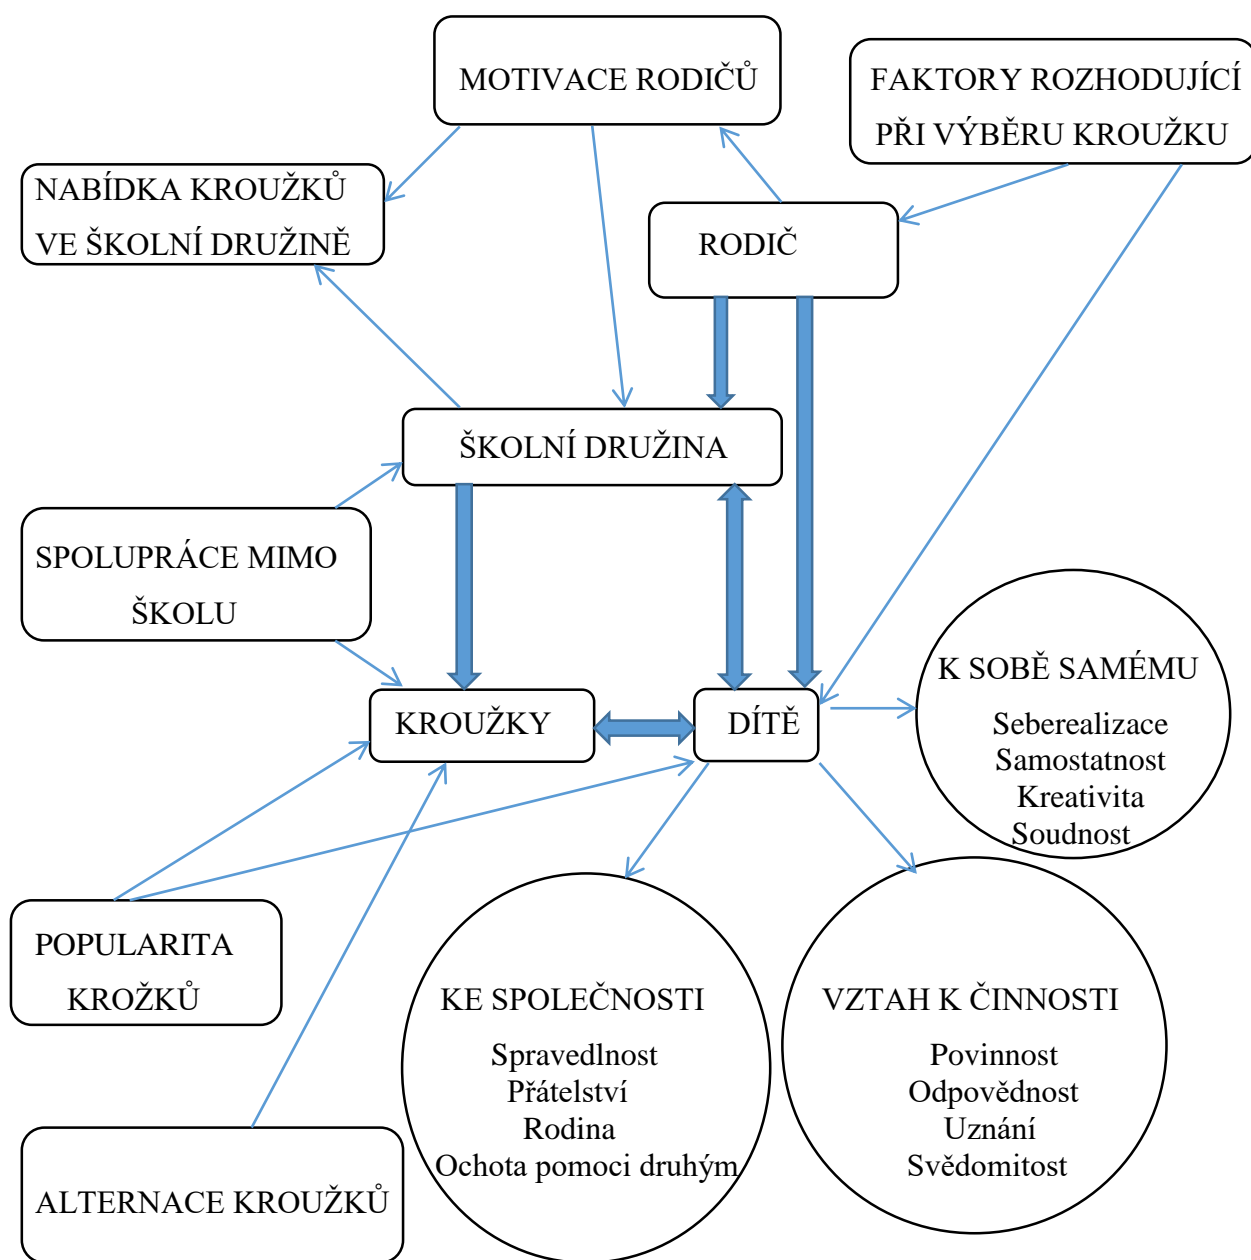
MOTIVACE RODIČŮ

FAKTORY ROZHODUJÍCÍ PŘI VÝBĚRU KROUŽKU

NABÍDKA KROUŽKŮ VE ŠKOLNÍ DRUŽINĚ

RODIČ

ŠKOLNÍ DRUŽINA

SPOLUPRÁCE MIMO ŠKOLU

KROUŽKY

DÍTĚ

K SOBĚ SAMÉMU
Seberealizace
Samostatnost
Kreativita
Soudnost

POPULARITA KROŽKŮ

KE SPOLEČNOSTI
Spravedlnost
Přátelství
Rodina
Ochota pomoci druhým

VZTAH K ČINNOSTI
Povinnost
Odpovědnost
Uznání
Svědomitost

ALTERNACE KROUŽKŮ